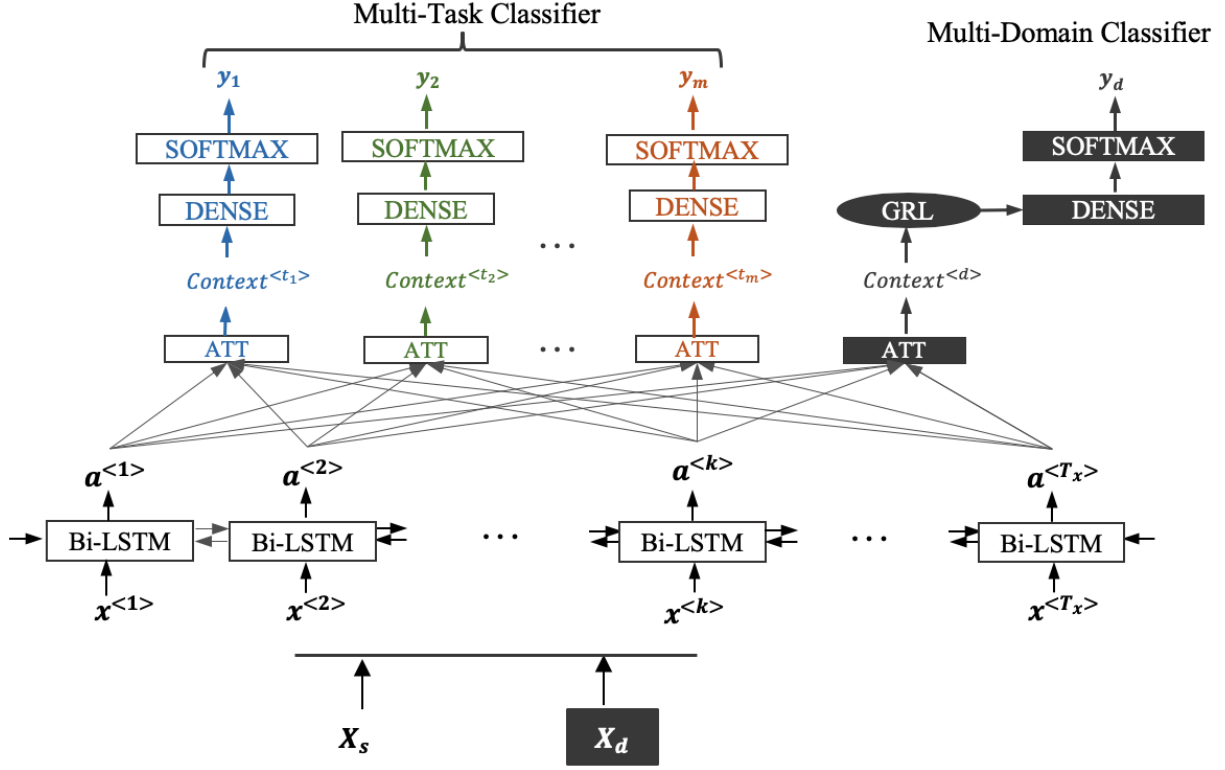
Multi-Task Classifier

Multi-Domain Classifier

$y_1$ $y_2$ $y_m$ $y_d$

SOFTMAX SOFTMAX SOFTMAX SOFTMAX

DENSE DENSE DENSE GRL DENSE

$Context^{<t_1>}$ $Context^{<t_2>}$ ... $Context^{<t_m>}$ $Context^{<d>}$

ATT ATT ... ATT ATT

$a^{<1>}$ $a^{<2>}$ $a^{<k>}$ $a^{<T_x>}$

Bi-LSTM Bi-LSTM ... Bi-LSTM ... Bi-LSTM

$x^{<1>}$ $x^{<2>}$ $x^{<k>}$ $x^{<T_x>}$

$X_s$ $X_d$